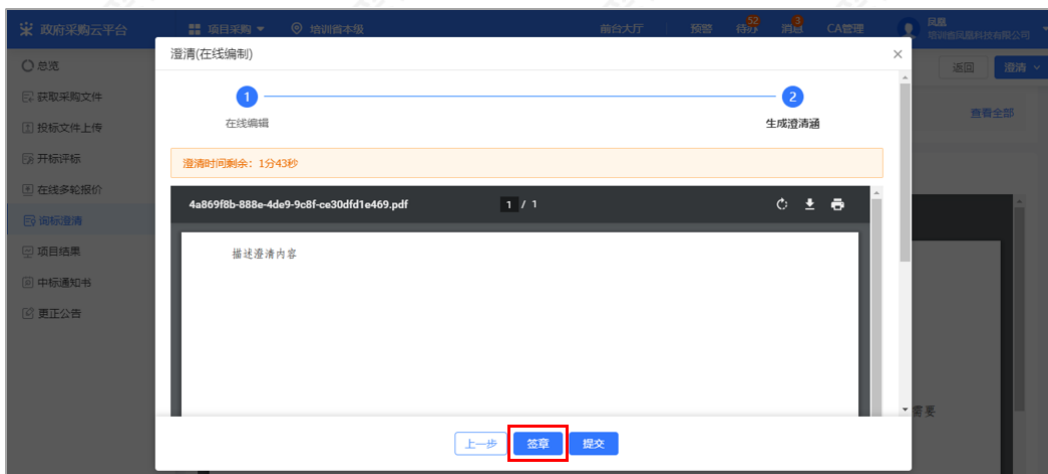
政府采购云平台
项目采购
培训省本级
前台大厅
预警
待办 52
消息 3
CA管理
凤凰
培训省凤凰科技有限公司

总览
获取采购文件
投标文件上传
开标评标
在线多轮报价
询标澄清
项目结果
中标通知书
更正公告

返回
澄清
查看全部

澄清(在线编制)
×
1
在线编辑
2
生成澄清函
澄清时间剩余：1分43秒
4a869f8b-888e-4de9-9c8f-ce30dfd1e469.pdf
1 / 1
描述澄清内容
需要
上一步
签章
提交